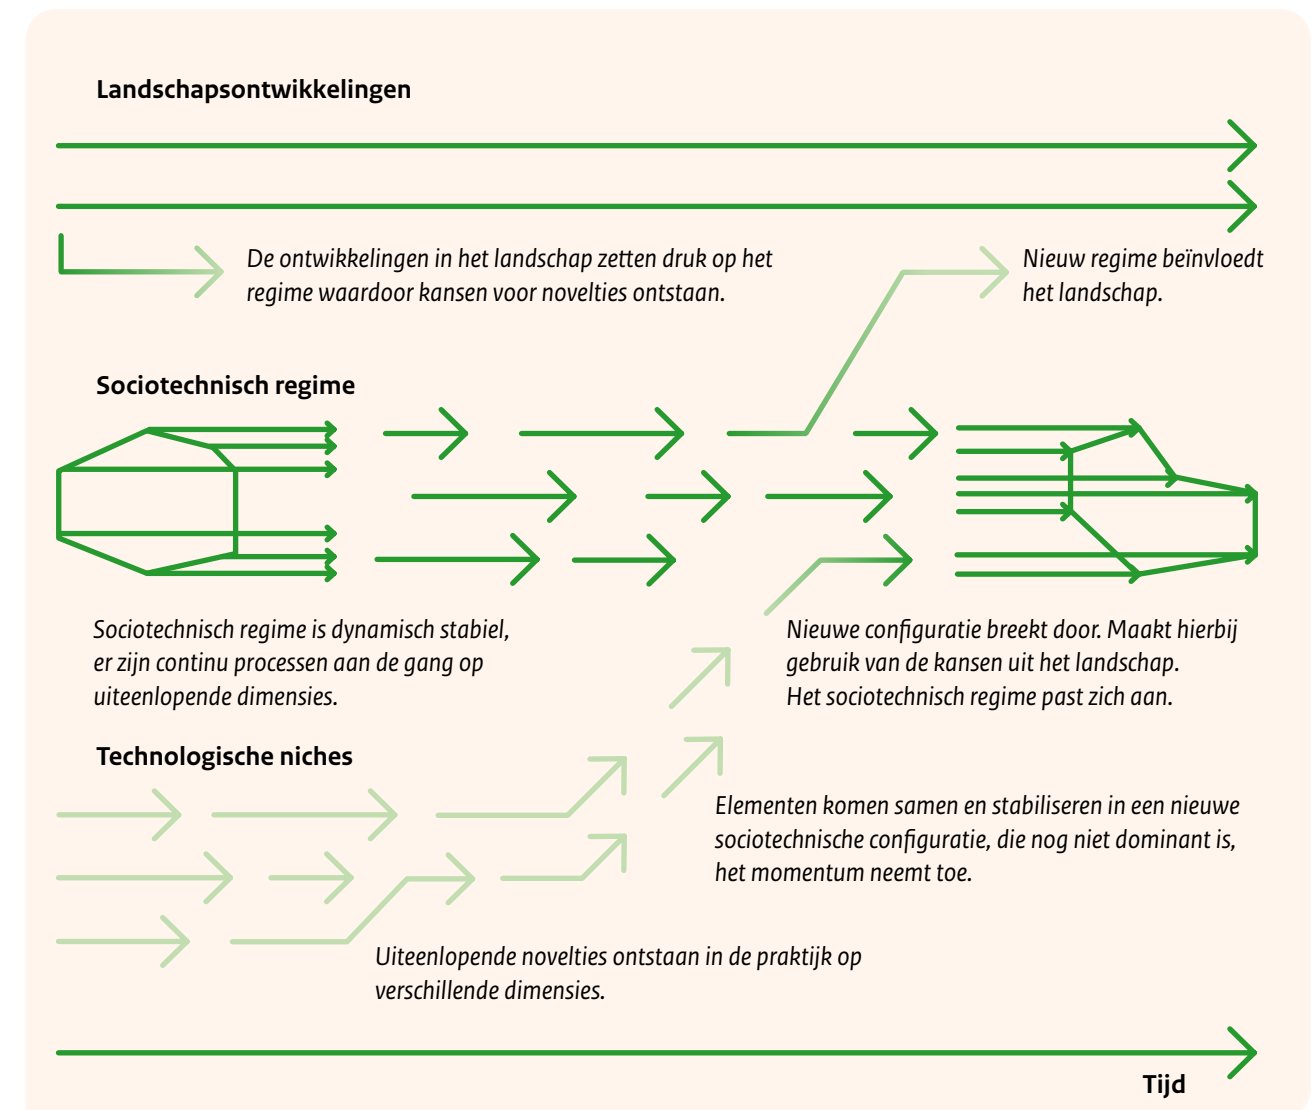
Landschapsontwikkelingen

De ontwikkelingen in het landschap zetten druk op het regime waardoor kansen voor novelties ontstaan.

Nieuw regime beïnvloedt het landschap.

Sociotechnisch regime

Sociotechnisch regime is dynamisch stabiel, er zijn continu processen aan de gang op uiteenlopende dimensies.

Nieuwe configuratie breekt door. Maakt hierbij gebruik van de kansen uit het landschap. Het sociotechnisch regime past zich aan.

Technologische niches

Elementen komen samen en stabiliseren in een nieuwe sociotechnische configuratie, die nog niet dominant is, het momentum neemt toe.

Uiteenlopende novelties ontstaan in de praktijk op verschillende dimensies.

Tijd